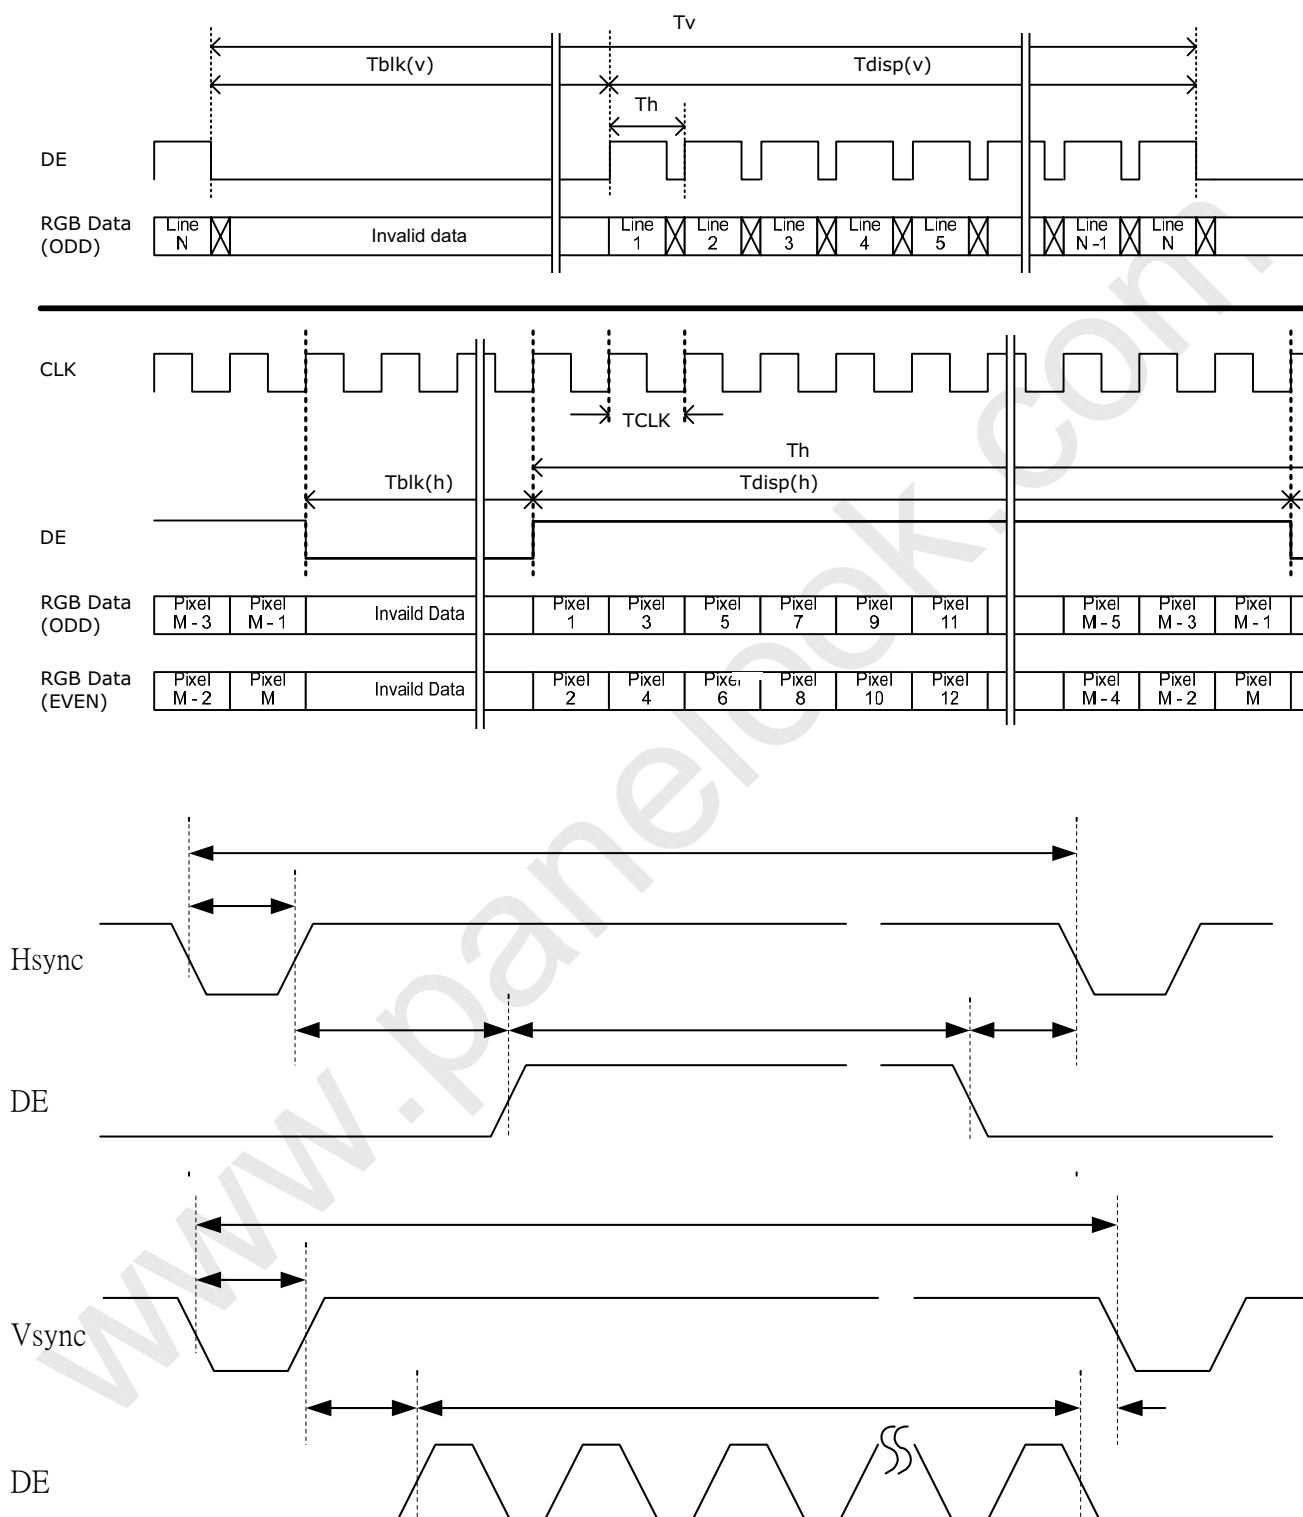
Tv

Tblk(v)

Tdisp(v)

Th

DE

RGB Data (ODD)

Line N

Invalid data

Line 1

Line 2

Line 3

Line 4

Line 5

Line N-1

Line N

CLK

TCLK

Th

Tblk(h)

Tdisp(h)

DE

RGB Data (ODD)

Pixel M-3

Pixel M-1

Invaild Data

Pixel 1

Pixel 3

Pixel 5

Pixel 7

Pixel 9

Pixel 11

Pixel M-5

Pixel M-3

Pixel M-1

RGB Data (EVEN)

Pixel M-2

Pixel M

Invaild Data

Pixel 2

Pixel 4

Pixel 6

Pixel 8

Pixel 10

Pixel 12

Pixel M-4

Pixel M-2

Pixel M

Hsync

DE

Vsync

DE

www.panelook.com